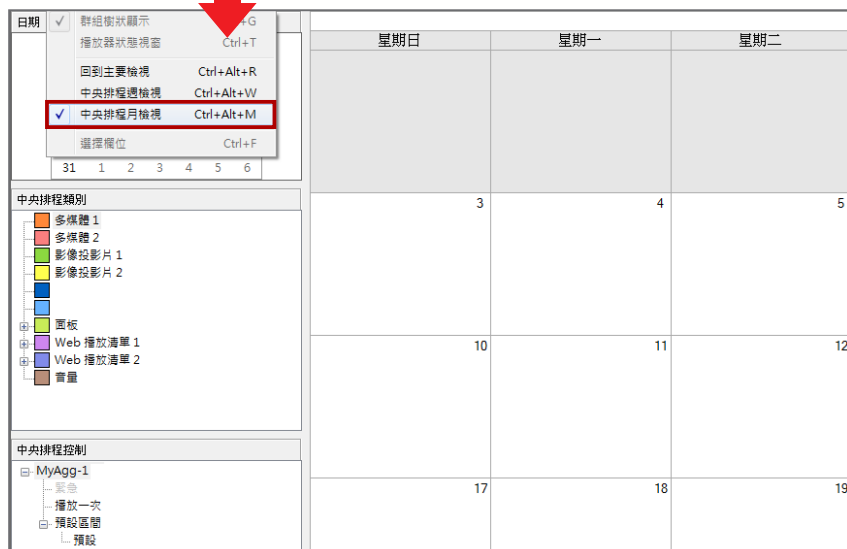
日期

群組樹狀顯示 +G
播放器狀態視窗 Ctrl+T
回到主要檢視 Ctrl+Alt+R
中央排程週檢視 Ctrl+Alt+W
中央排程月檢視 Ctrl+Alt+M
選擇欄位 Ctrl+F

31 1 2 3 4 5 6

| 星期日 | 星期一 | 星期二 |
|---|---|---|
| | | |
| 3 | 4 | 5 |
| 10 | 11 | 12 |
| 17 | 18 | 19 |

中央排程類別
多媒體 1
多媒體 2
影像投影片 1
影像投影片 2
面板
Web 播放清單 1
Web 播放清單 2
音量

中央排程控制
MyAgg-1
緊急
播放一次
預設區間
預設